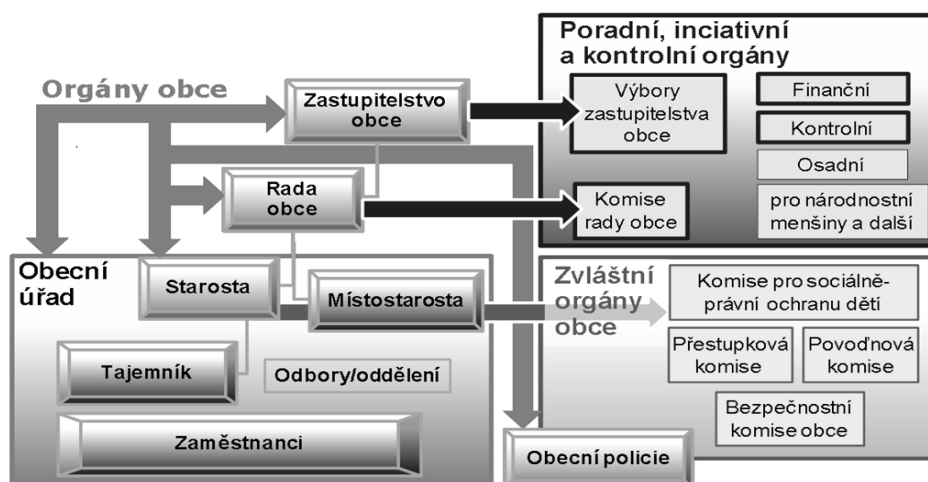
Orgány obce

Zastupitelstvo obce

Rada obce

Poradní, inciativní a kontrolní orgány

Výbory zastupitelstva obce

Finanční

Kontrolní

Osadní

Komise rady obce

pro národnostní menšiny a další

Obecní úřad

Starosta

Místostarosta

Tajemník

Odbory/oddělení

Zaměstnanci

Zvláštní orgány obce

Komise pro sociálně-právní ochranu dětí

Přestupková komise

Povodňová komise

Bezpečnostní komise obce

Obecní policie